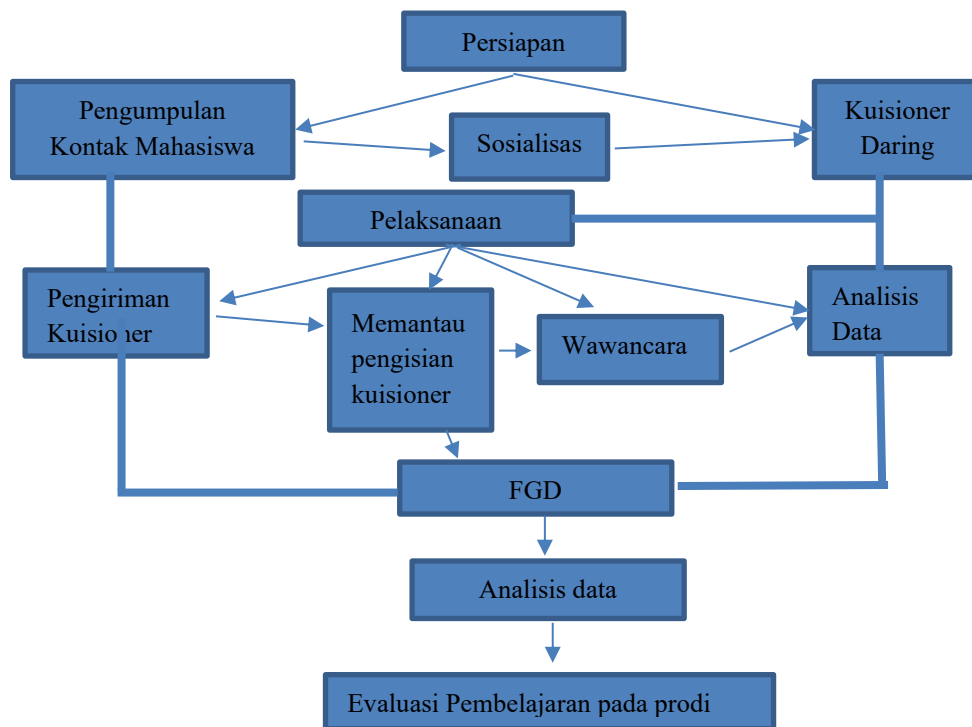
Persiapan

Pengumpulan Kontak Mahasiswa

Sosialisas

Kuisioner Daring

Pelaksanaan

Pengiriman Kuisioner

Memantau pengisian kuisioner

Wawancara

Analisis Data

FGD

Analisis data

Evaluasi Pembelajaran pada prodi